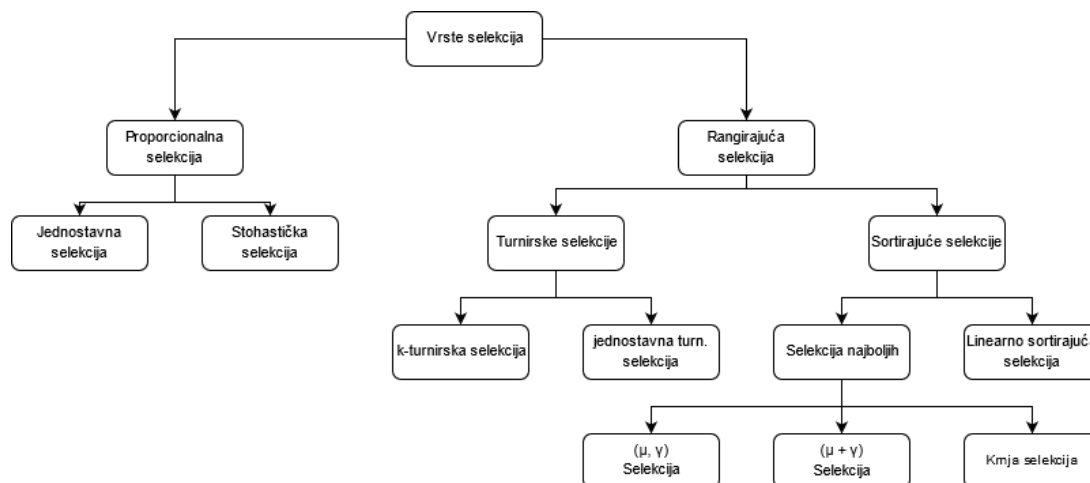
Vrste selekcija

Proporcionalna selekcija

Rangirajuća selekcija

Jednostavna selekcija

Stohastička selekcija

Turnirske selekcije

Sortirajuće selekcije

k-turnirska selekcija

jednostavna turn. selekcija

Selekcija najboljih

Linearno sortirajuć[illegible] selekcija

(μ, γ) Selekcija

(μ + γ) Selekcija

Krnja selekcija